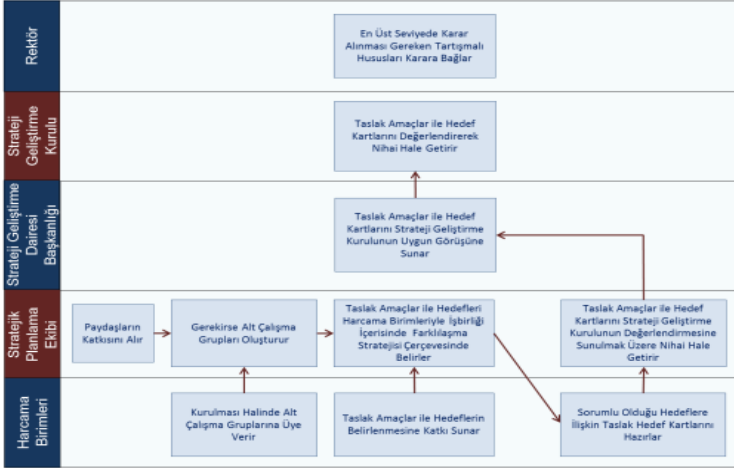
Rektör

En Üst Seviyede Karar Alınması Gereken Tartışmalı Hususları Karara Bağlar

Strateji Geliştirme Kurulu

Taslak Amaçlar ile Hedef Kartlarını Değerlendirerek Nihai Hale Getirir

Strateji Geliştirme Dairesi Başkanlığı

Taslak Amaçlar ile Hedef Kartlarını Strateji Geliştirme Kurulunun Uygun Görüşüne Sunar

Stratejik Planlama Ekibi

Paydaşların Katkısını Alır

Gerekirse Alt Çalışma Grupları Oluşturur

Taslak Amaçlar ile Hedefleri Harcama Birimleriyle İşbirliği İçerisinde Farklılaşma Stratejisi Çerçevesinde Belirler

Taslak Amaçlar ile Hedef Kartlarını Strateji Geliştirme Kurulunun Değerlendirmesine Sunulmak Üzere Nihai Hale Getirir

Harcama Birimleri

Kurulması Halinde Alt Çalışma Gruplarına Üye Verir

Taslak Amaçlar ile Hedeflerin Belirlenmesine Katkı Sunar

Sorumlu Olduğu Hedeflere İlişkin Taslak Hedef Kartlarını Hazırlar